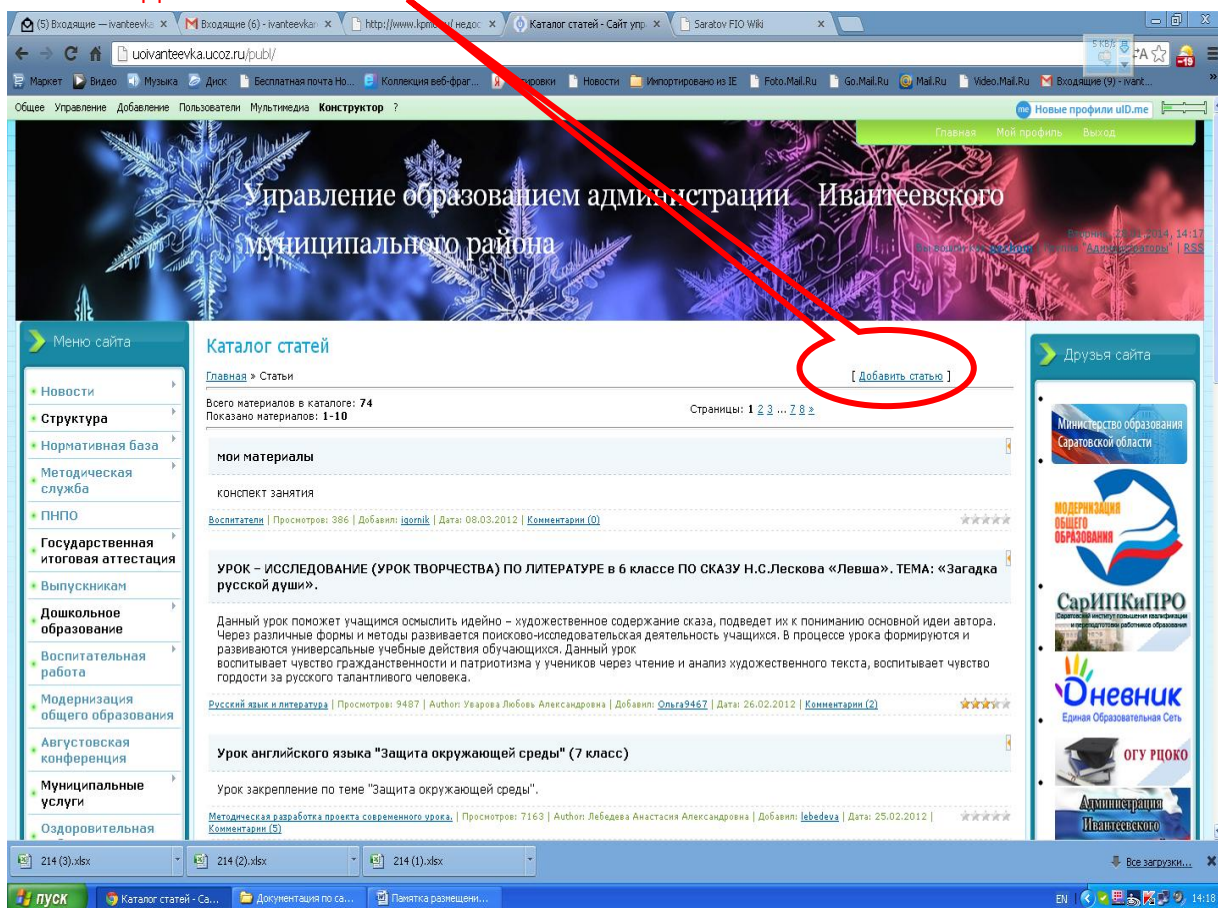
(5) Входящие — ivanteevka | Входящие (6) - ivanteevkan | http://www.kpmo.ru/ недос | Каталог статей - Сайт упр | Saratov FIO Wiki

uoivanteevka.ucoz.ru/publ/

Маркет | Видео | Музыка | Диск | Бесплатная почта Но... | Коллекция веб-фраг... | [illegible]ировки | Новости | Импортировано из IE | Foto.Mail.Ru | Go.Mail.Ru | Mail.Ru | Video.Mail.Ru | Входящие (9) - ivant...

Общее Управление Добавление Пользователи Мультимедиа Конструктор ?

Новые профили uID.me

Главная Мой профиль Выход

Управление образованием администрации Ивантеевского муниципального района

Вторник, 2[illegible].2014, 14:17
Вы вошли как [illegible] | Группа "Администраторы" | RSS

Меню сайта

Новости
Структура
Нормативная база
Методическая служба
ПНПО
Государственная итоговая аттестация
Выпускникам
Дошкольное образование
Воспитательная работа
Модернизация общего образования
Августовская конференция
Муниципальные услуги
Оздоровительная

Каталог статей

Главная » Статьи

[ Добавить статью ]

Всего материалов в каталоге: 74
Показано материалов: 1-10

Страницы: 1 2 3 ... 7 8 »

мои материалы

конспект занятия

Воспитатели | Просмотров: 386 | Добавил: igornik | Дата: 08.03.2012 | Комментарии (0)

УРОК – ИССЛЕДОВАНИЕ (УРОК ТВОРЧЕСТВА) ПО ЛИТЕРАТУРЕ в 6 классе ПО СКАЗУ Н.С.Лескова «Левша». ТЕМА: «Загадка русской души».

Данный урок поможет учащимся осмыслить идейно – художественное содержание сказа, подведет их к пониманию основной идеи автора. Через различные формы и методы развивается поисково-исследовательская деятельность учащихся. В процессе урока формируются и развиваются универсальные учебные действия обучающихся. Данный урок
воспитывает чувство гражданственности и патриотизма у учеников через чтение и анализ художественного текста, воспитывает чувство гордости за русского талантливого человека.

Русский язык и литература | Просмотров: 9487 | Author: Уварова Любовь Александровна | Добавил: Ольга9467 | Дата: 26.02.2012 | Комментарии (2)

Урок английского языка "Защита окружающей среды" (7 класс)

Урок закрепление по теме "Защита окружающей среды".

Методическая разработка проекта современного урока. | Просмотров: 7163 | Author: Лебедева Анастасия Александровна | Добавил: lebedeva | Дата: 25.02.2012 | Комментарии (5)

Друзья сайта

Министерство образования Саратовской области

МОДЕРНИЗАЦИЯ ОБЩЕГО ОБРАЗОВАНИЯ

СарИПКиПРО

Дневник Единая Образовательная Сеть

ОГУ РЦОКО

Администрация Ивантеевского

214 (3).xlsx | 214 (2).xlsx | 214 (1).xlsx | Все загрузки...

пуск | Каталог статей - Са... | Документация по са... | Памятка размещени... | EN | 14:18